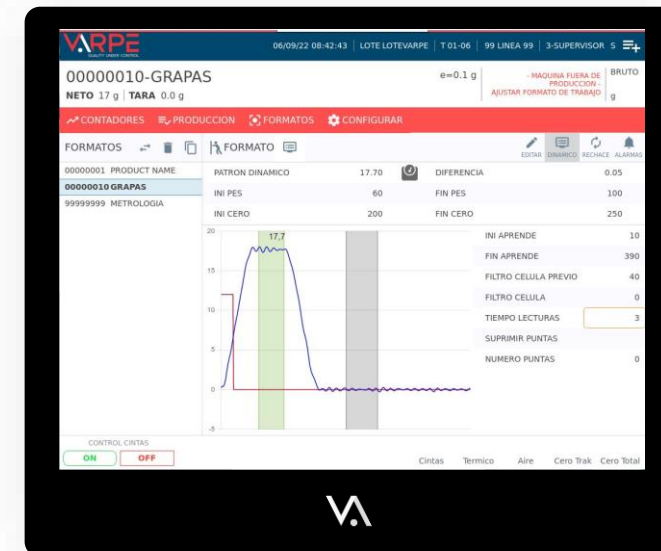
VARPE
QUALITY UNDER CONTROL

06/09/22 08:42:43 | LOTE LOTEVARPE | T 01-06 | 99 LINEA 99 | 3-SUPERVISOR S

00000010-GRAPAS
NETO 17 g | TARA 0.0 g

e=0.1 g

- MAQUINA FUERA DE PRODUCCION -
AJUSTAR FORMATO DE TRABAJO

BRUTO
g

CONTADORES  PRODUCCION  FORMATOS  CONFIGURAR

FORMATOS

00000001 PRODUCT NAME
00000010 GRAPAS
99999999 METROLOGIA

FORMATO

EDITAR DINAMICO RECHACE ALARMAS

| PATRON DINAMICO | 17.70 | DIFERENCIA | 0.05 |
|---|---|---|---|
| INI PES | 60 | FIN PES | 100 |
| INI CERO | 200 | FIN CERO | 250 |

20
17.7
15
10
5
0
-5

| INI APRENDE | 10 |
|---|---|
| FIN APRENDE | 390 |
| FILTRO CELULA PREVIO | 40 |
| FILTRO CELULA | 0 |
| TIEMPO LECTURAS | 3 |
| SUPRIMIR PUNTAS | |
| NUMERO PUNTAS | 0 |

CONTROL CINTAS
ON  OFF

Cintas  Termico  Aire  Cero Trak  Cero Total